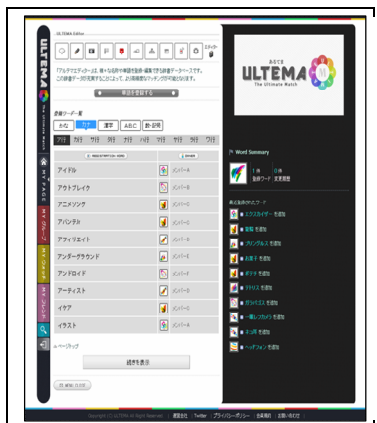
ULTEMA Editor

ULTEMA

「アルテマエディター」は、様々な分野や単語を登録・編集できる辞書データベースです。この辞書データが充実することによって、より高精度なマッチングが可能になります。

単語を登録する

登録ワード一覧

あな　カナ　漢字　ABC　数・記号

ア行　カ行　サ行　タ行　ナ行　ハ行　マ行　ヤ行　ラ行　ワ行

| | |
|---|---|
| アイドル | メンバー4 |
| アウトブレイク | メンバー0 |
| アニメソング | メンバー0 |
| アパンテ | メンバー0 |
| アマリエイト | メンバー0 |
| アンダーグラウンド | メンバー0 |
| アンドロイド | メンバー1 |
| アーティスト | メンバー0 |
| イケア | メンバー0 |
| イラスト | メンバー4 |

続きを表示

ULTEMA
The Ultimate Match

Word Summary

MY PAGE

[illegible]